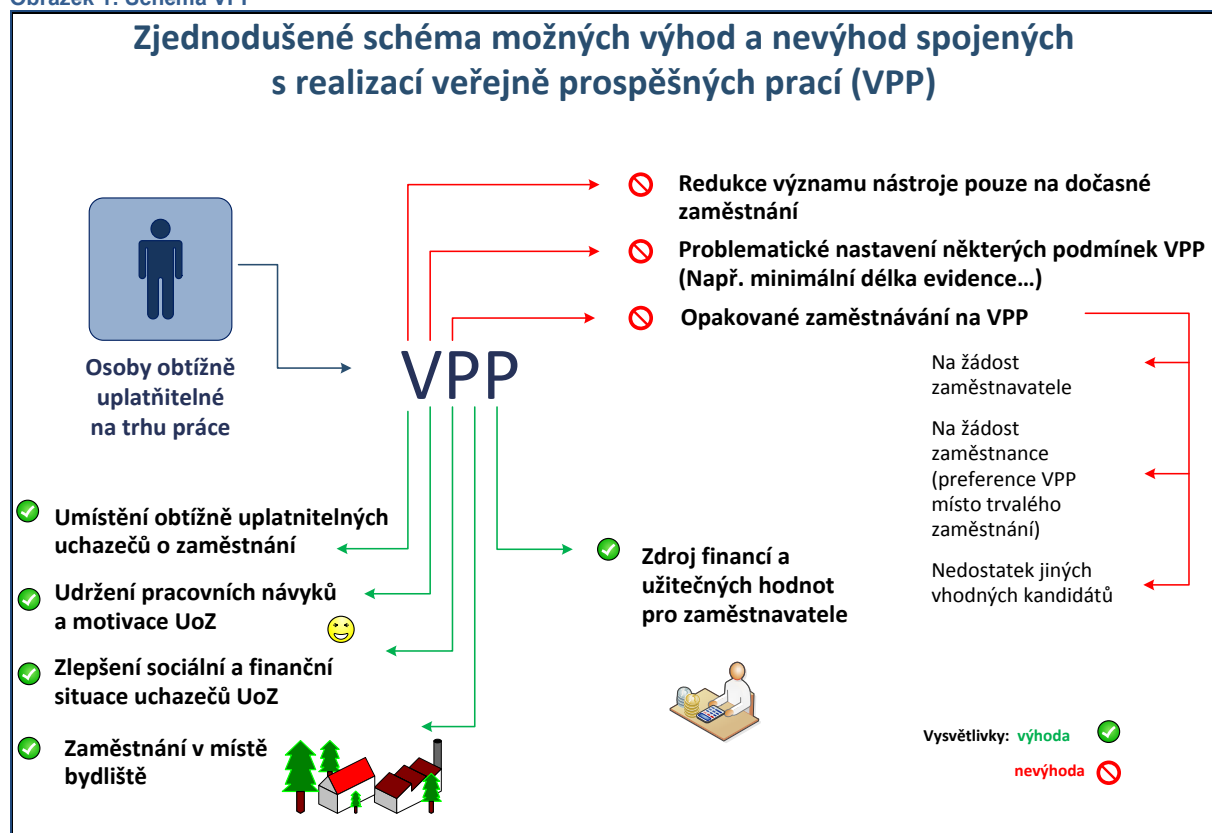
Obrázek 1: Schéma VPP

Zjednodušené schéma možných výhod a nevýhod spojených s realizací veřejně prospěšných prací (VPP)

Osoby obtížně uplatňitelné na trhu práce

VPP

Redukce významu nástroje pouze na dočasné zaměstnání

Problematické nastavení některých podmínek VPP (Např. minimální délka evidence…)

Opakované zaměstnávání na VPP

Na žádost zaměstnavatele

Na žádost zaměstnance (preference VPP místo trvalého zaměstnání)

Nedostatek jiných vhodných kandidátů

Umístění obtížně uplatnitelných uchazečů o zaměstnání

Udržení pracovních návyků a motivace UoZ

Zlepšení sociální a finanční situace uchazečů UoZ

Zaměstnání v místě bydliště

Zdroj financí a užitečných hodnot pro zaměstnavatele

Vysvětlivky: výhoda

nevýhoda